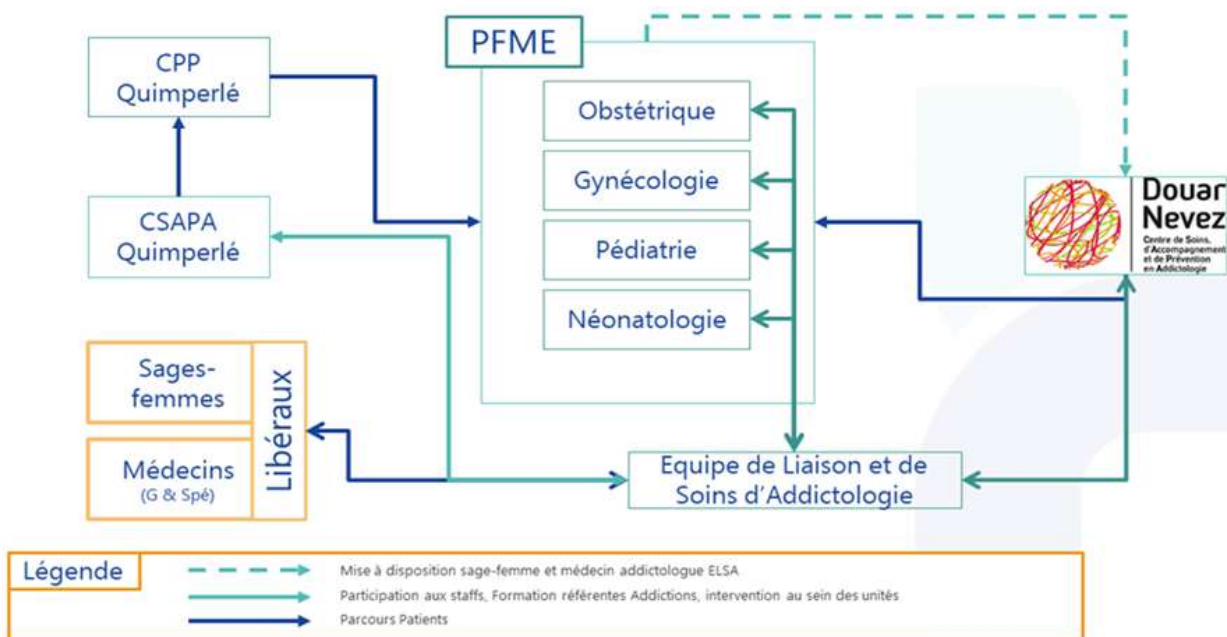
PFME

CPP Quimperlé

CSAPA Quimperlé

Obstétrique

Gynécologie

Pédiatrie

Néonatologie

Douar Nevez
Centre de Soins, d'Accompagnement et de Prévention en Addictologie

Sages-femmes

Médecins
(G & Spé)

Libéraux

Equipe de Liaison et de Soins d'Addictologie

Légende

Mise à disposition sage-femme et médecin addictologue ELSA

Participation aux staffs, Formation référentes Addictions, intervention au sein des unités

Parcours Patients